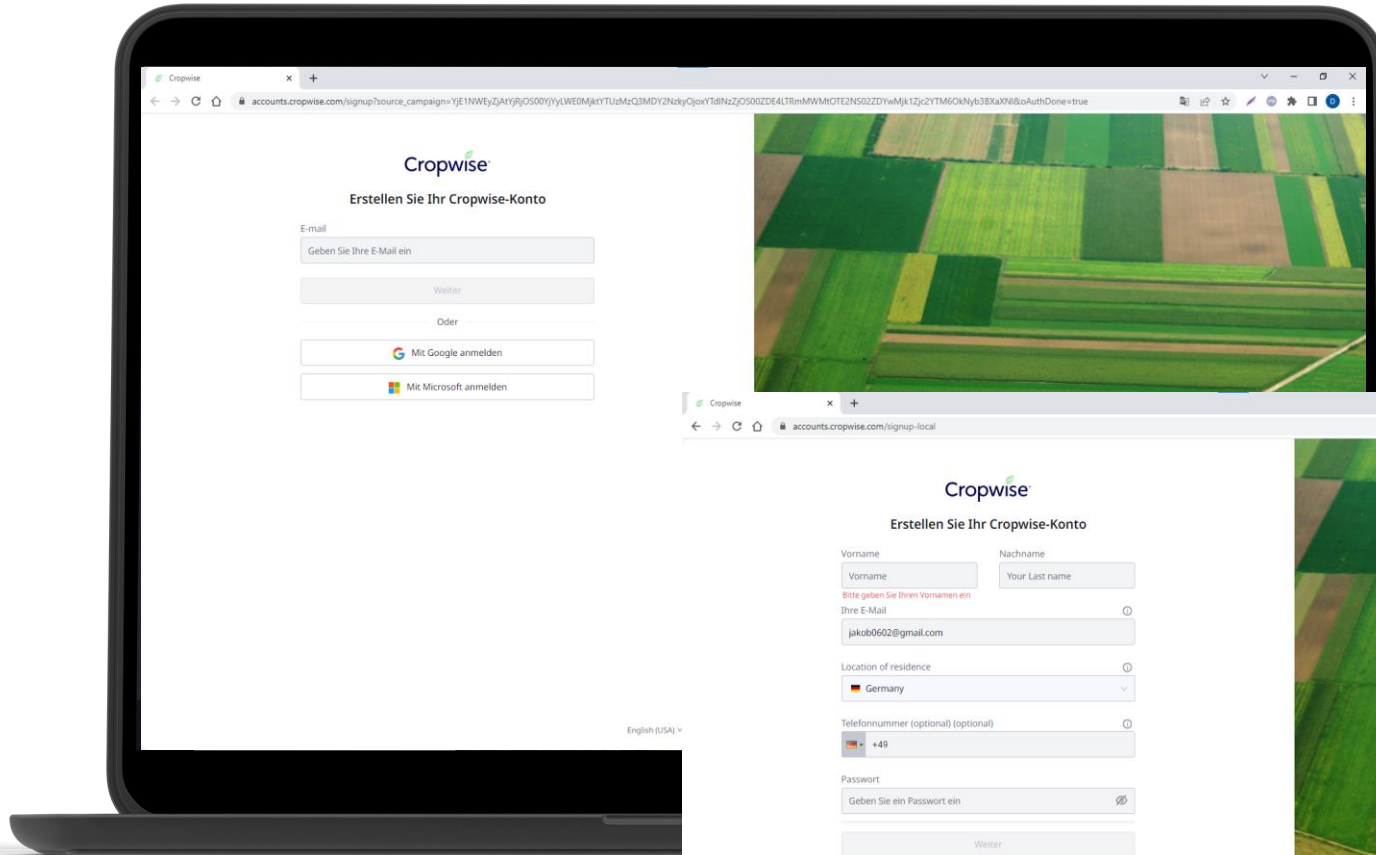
Cropwise

accounts.cropwise.com/signup?source_campaign=YjE1NWEyZjAtYjRjOS00YjYyLWE0MjktYTUzMzQ3MDY2NzkyOjoxYTdlNzZjOS00ZDE4LTRmMWMtOTE2NS02ZDYwMjk1Zjc2YTM6OkNyb3BXaXNl&oAuthDone=true

Cropwise

Erstellen Sie Ihr Cropwise-Konto

E-mail

Geben Sie Ihre E-Mail ein

Weiter

Oder

Mit Google anmelden

Mit Microsoft anmelden

English (USA)

Cropwise

accounts.cropwise.com/signup-local

Cropwise

Erstellen Sie Ihr Cropwise-Konto

Vorname

Vorname

Bitte geben Sie Ihren Vornamen ein

Nachname

Your Last name

Ihre E-Mail

jakob0602@gmail.com

Location of residence

Germany

Telefonnummer (optional) (optional)

+49

Passwort

Geben Sie ein Passwort ein

Weiter